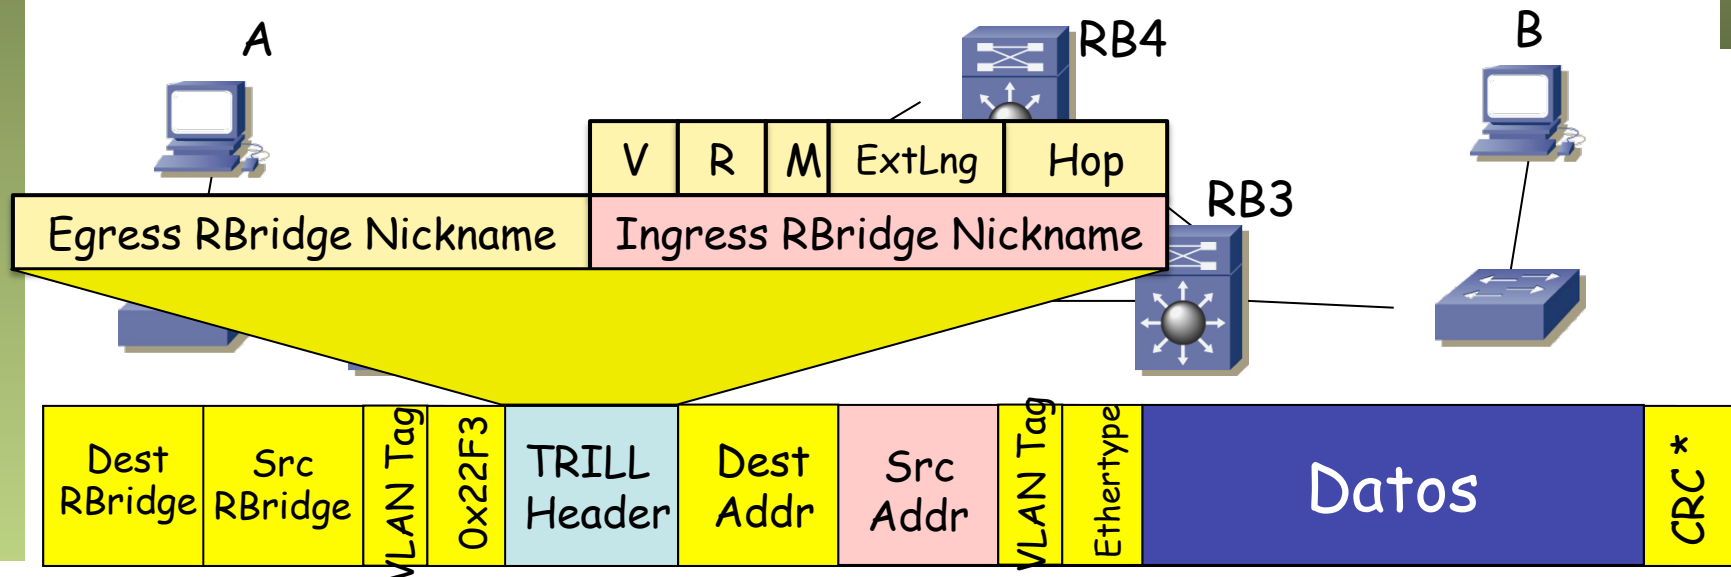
A

RB4

B

| V | R | M | ExtLng | Hop |
|---|---|---|---|---|

RB3

| Egress RBridge Nickname | Ingress RBridge Nickname |
|---|---|

| Dest RBridge | Src RBridge | VLAN Tag | 0x22F3 | TRILL Header | Dest Addr | Src Addr | VLAN Tag | Ethertype | Datos | CRC * |
|---|---|---|---|---|---|---|---|---|---|---|